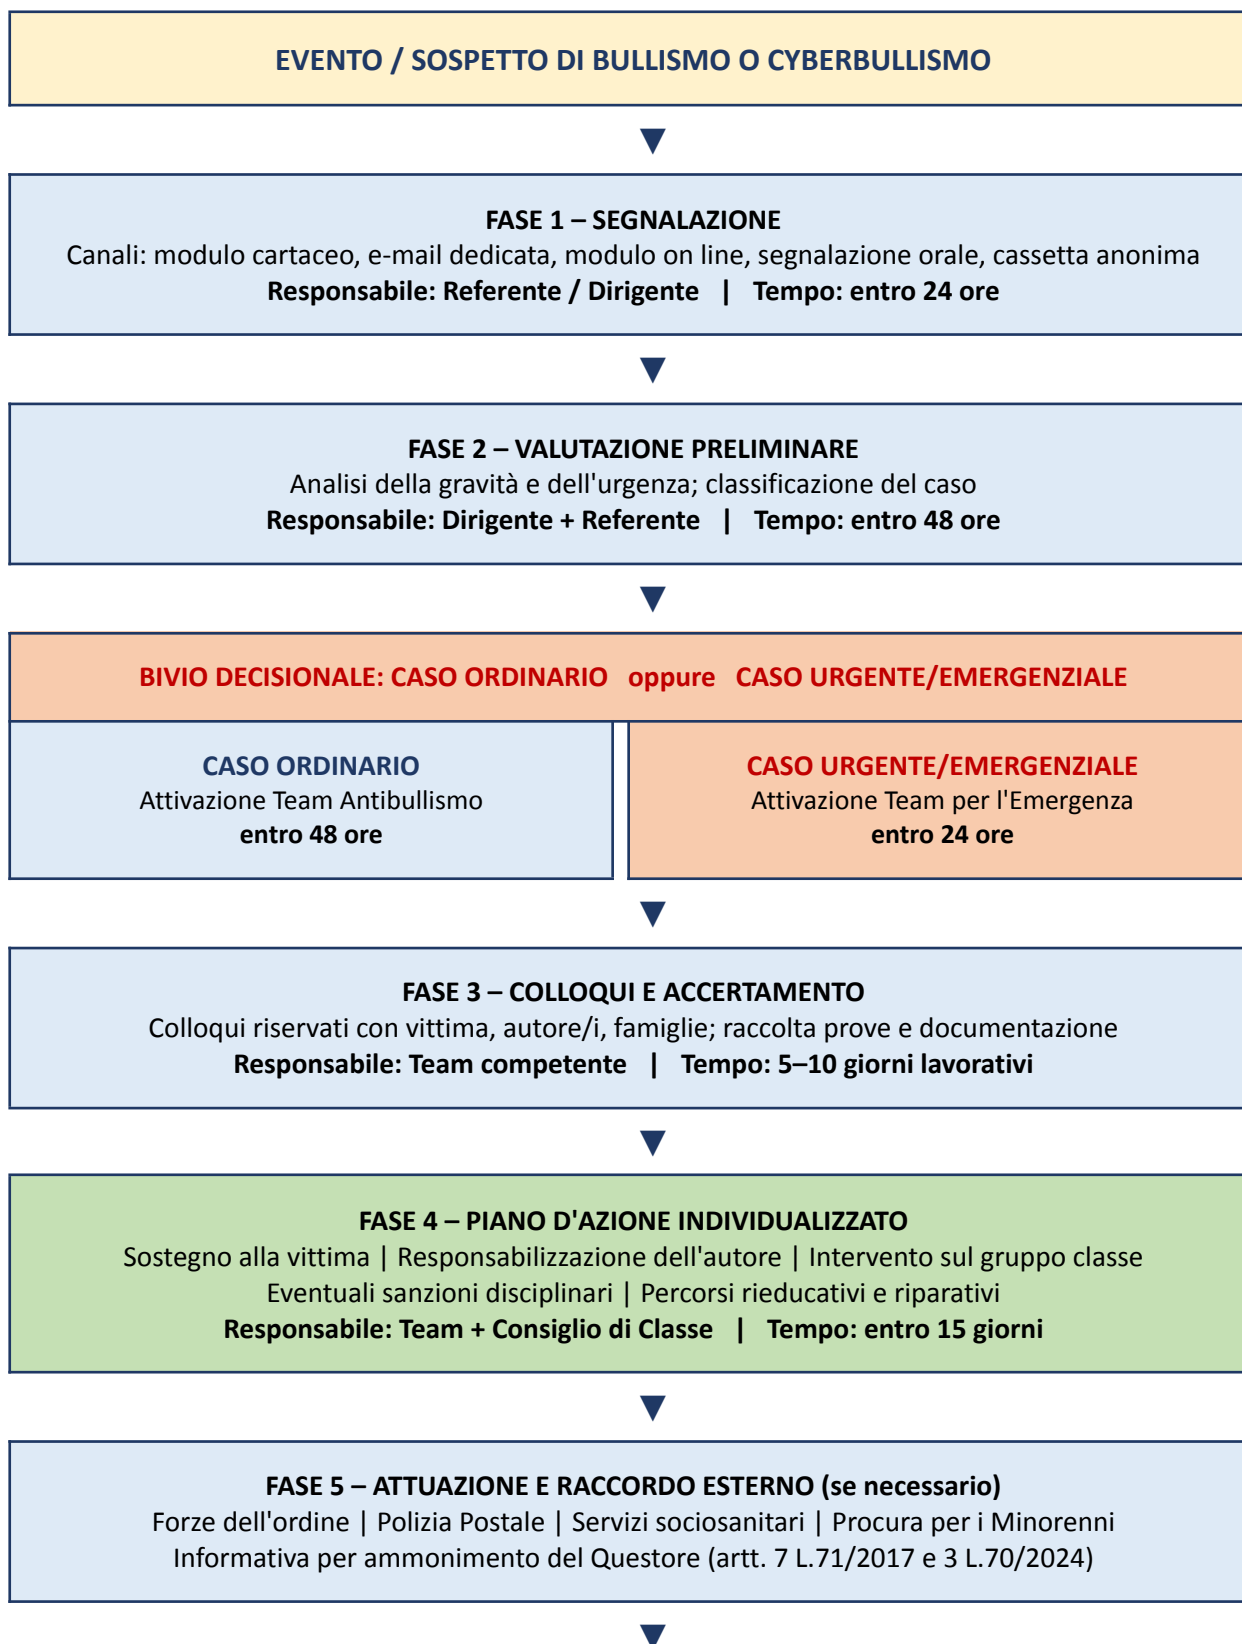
EVENTO / SOSPETTO DI BULLISMO O CYBERBULLISMO

▼

FASE 1 – SEGNALAZIONE
Canali: modulo cartaceo, e-mail dedicata, modulo on line, segnalazione orale, cassetta anonima
Responsabile: Referente / Dirigente | Tempo: entro 24 ore

▼

FASE 2 – VALUTAZIONE PRELIMINARE
Analisi della gravità e dell'urgenza; classificazione del caso
Responsabile: Dirigente + Referente | Tempo: entro 48 ore

▼

BIVIO DECISIONALE: CASO ORDINARIO oppure CASO URGENTE/EMERGENZIALE

CASO ORDINARIO
Attivazione Team Antibullismo
entro 48 ore

CASO URGENTE/EMERGENZIALE
Attivazione Team per l'Emergenza
entro 24 ore

▼

FASE 3 – COLLOQUI E ACCERTAMENTO
Colloqui riservati con vittima, autore/i, famiglie; raccolta prove e documentazione
Responsabile: Team competente | Tempo: 5–10 giorni lavorativi

▼

FASE 4 – PIANO D'AZIONE INDIVIDUALIZZATO
Sostegno alla vittima | Responsabilizzazione dell'autore | Intervento sul gruppo classe
Eventuali sanzioni disciplinari | Percorsi rieducativi e riparativi
Responsabile: Team + Consiglio di Classe | Tempo: entro 15 giorni

▼

FASE 5 – ATTUAZIONE E RACCORDO ESTERNO (se necessario)
Forze dell'ordine | Polizia Postale | Servizi sociosanitari | Procura per i Minorenni
Informativa per ammonimento del Questore (artt. 7 L.71/2017 e 3 L.70/2024)

▼